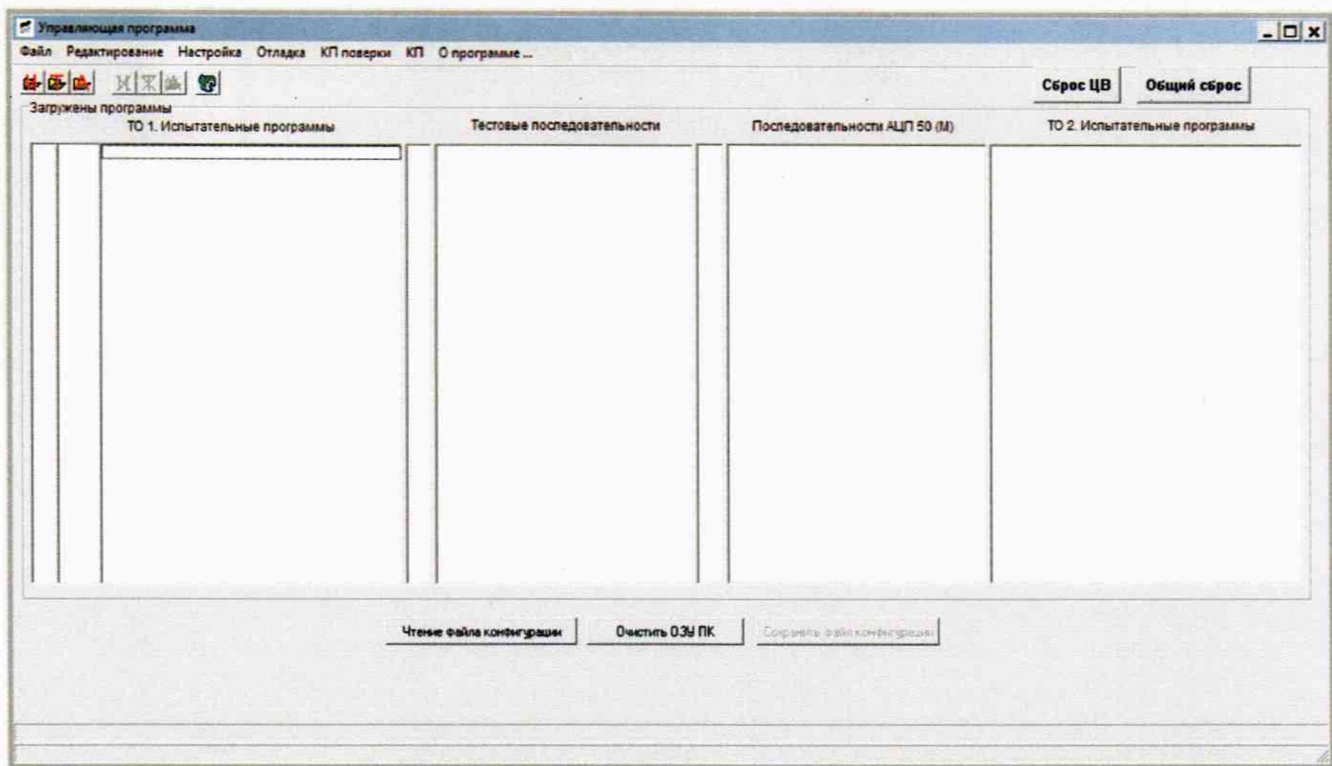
Управляющая программа

Файл Редактирование Настройка Отладка КП поверки КП О программе ...

Сброс ЦВ Общий сброс

Загружены программы

ТО 1. Испытательные программы

Тестовые последовательности

Последовательности АЦП 50 (М)

ТО 2. Испытательные программы

Чтение файла конфигурации Очистить ОЗУ ПК Сохранить файл конфигурации